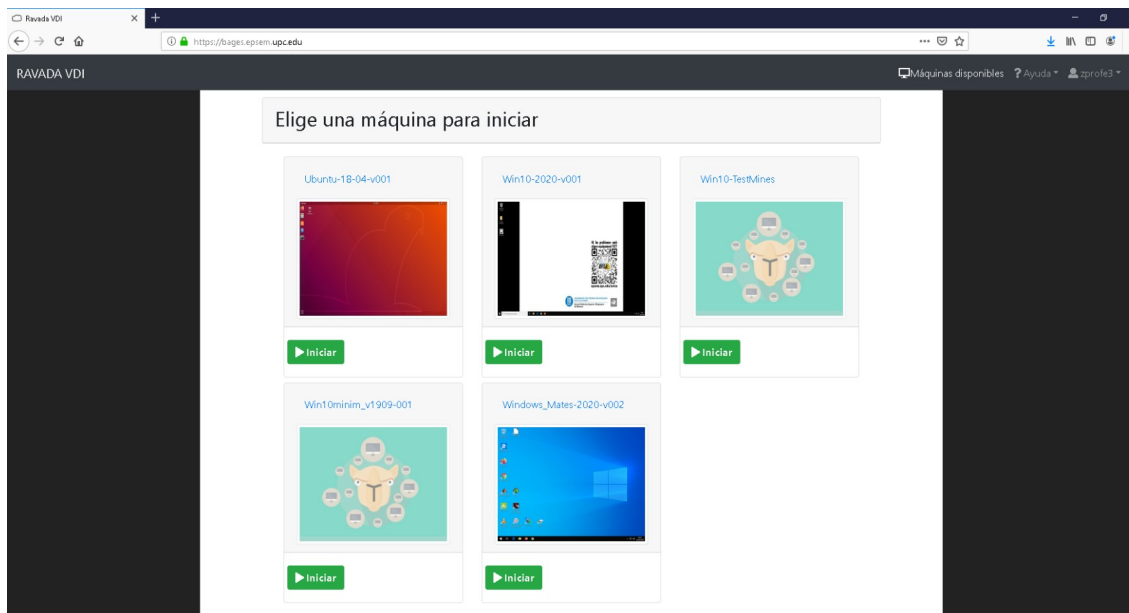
Ravada VDI

https://bages.epsem.upc.edu

RAVADA VDI

Máquinas disponibles ? Ayuda zprofe3

Elige una máquina para iniciar

Ubuntu-18-04-v001

Iniciar

Win10-2020-v001

Iniciar

Win10-TestMines

Iniciar

Win10minim_v1909-001

Iniciar

Windows_Mates-2020-v002

Iniciar